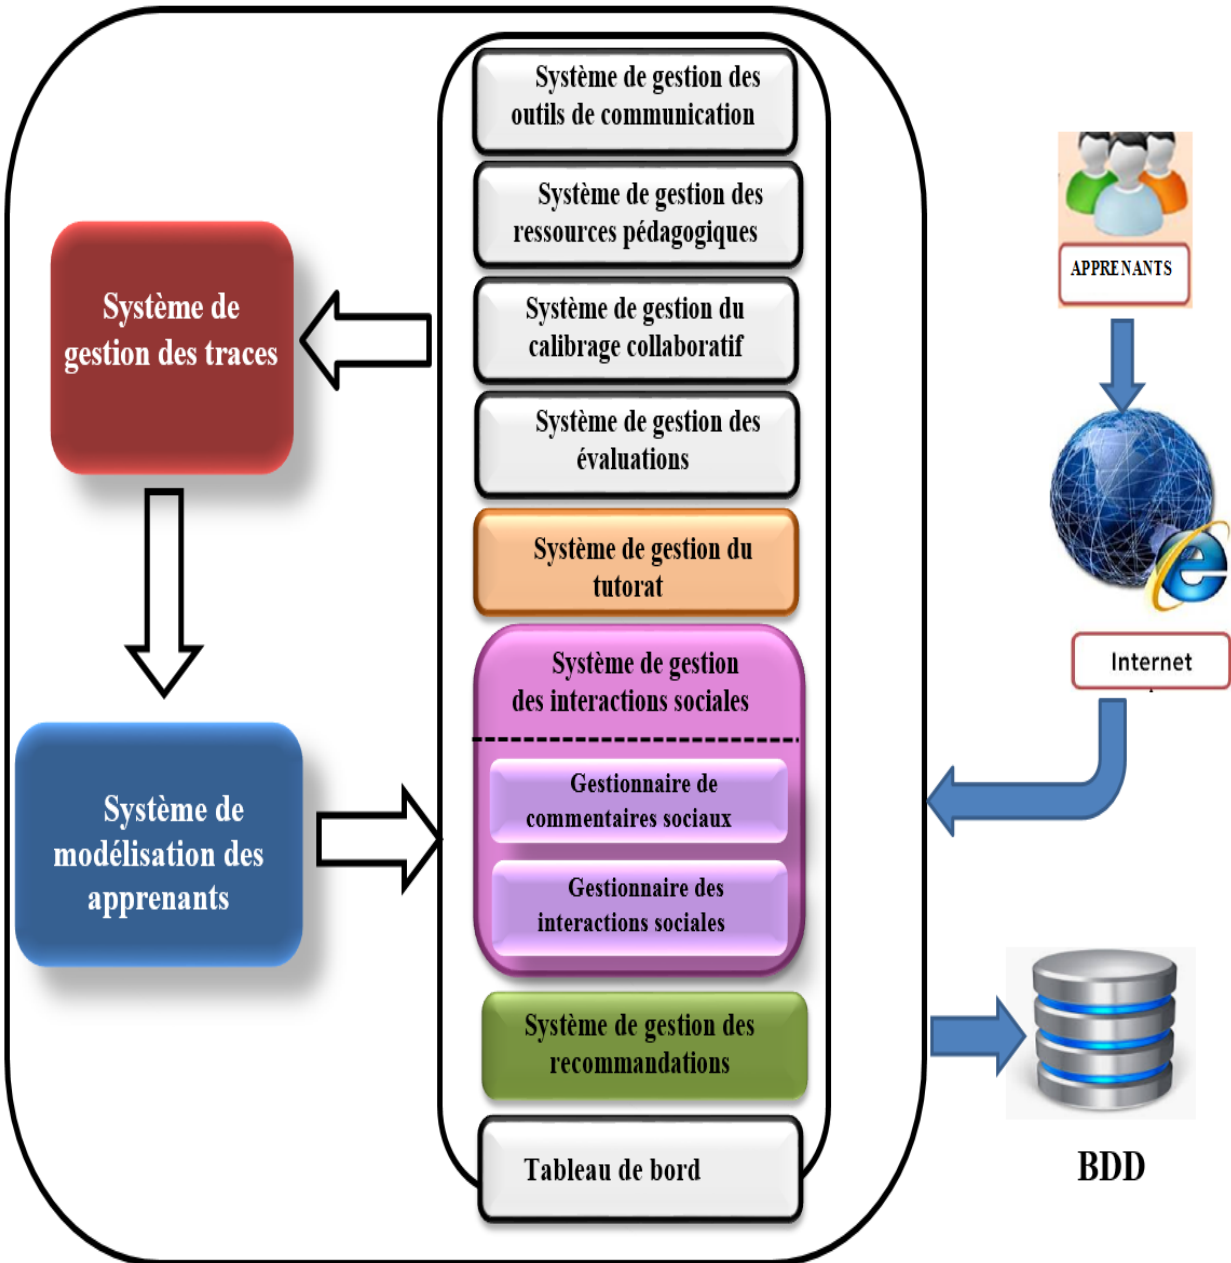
Système de gestion des traces

Système de modélisation des apprenants

Système de gestion des outils de communication

Système de gestion des ressources pédagogiques

Système de gestion du calibrage collaboratif

Système de gestion des évaluations

Système de gestion du tutorat

Système de gestion des interactions sociales

Gestionnaire de commentaires sociaux

Gestionnaire des interactions sociales

Système de gestion des recommandations

Tableau de bord

APPRENANTS

Internet

BDD